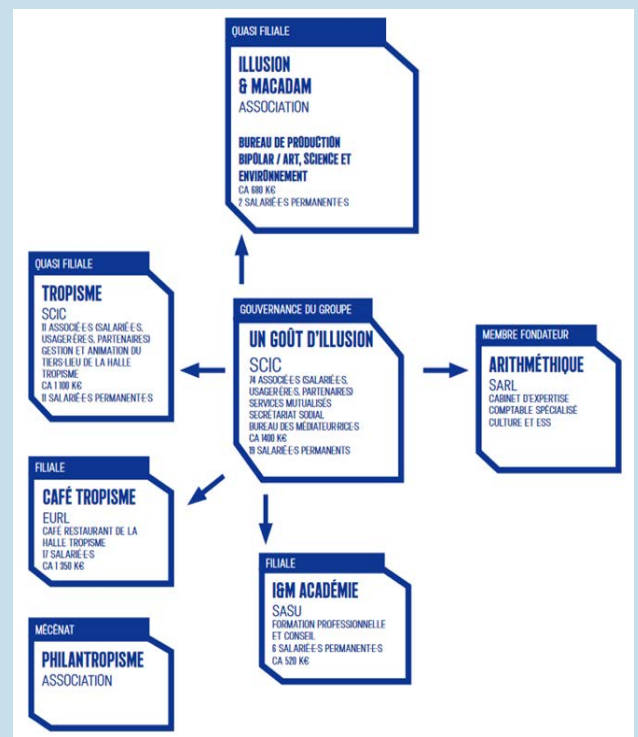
QUASI FILIALE

ILLUSION & MACADAM
ASSOCIATION

BUREAU DE PRODUCTION BIPOLAR / ART, SCIENCE ET ENVIRONNEMENT
CA 680 K€
2 SALARIÉ·E·S PERMANENT·E·S

QUASI FILIALE

TROPISME
SCIC
11 ASSOCIÉ·E·S (SALARIÉ·E·S, USAGER·ÈRE·S, PARTENAIRES)
GESTION ET ANIMATION DU TIERS-LIEU DE LA HALLE TROPISME
CA 1 100 K€
11 SALARIÉ·E·S PERMANENT·E·S

GOUVERNANCE DU GROUPE

UN GOÛT D'ILLUSION
SCIC
74 ASSOCIÉ·E·S (SALARIÉ·E·S, USAGER·ÈRE·S, PARTENAIRES)
SERVICES MUTUALISÉS
SECRÉTARIAT SOCIAL
BUREAU DES MÉDIATEUR·RICE·S
CA 1400 K€
19 SALARIÉ·E·S PERMANENTS

MEMBRE FONDATEUR

ARITHMÉTHIQUE
SARL
CABINET D'EXPERTISE COMPTABLE SPÉCIALISÉ CULTURE ET ESS

FILIALE

CAFÉ TROPISME
EURL
CAFÉ RESTAURANT DE LA HALLE TROPISME
17 SALARIÉ·E·S
CA 1 350 K€

FILIALE

I&M ACADÉMIE
SASU
FORMATION PROFESSIONNELLE ET CONSEIL
6 SALARIÉ·E·S PERMANENT·E·S
CA 520 K€

MÉCÉNAT

PHILANTROPISME
ASSOCIATION